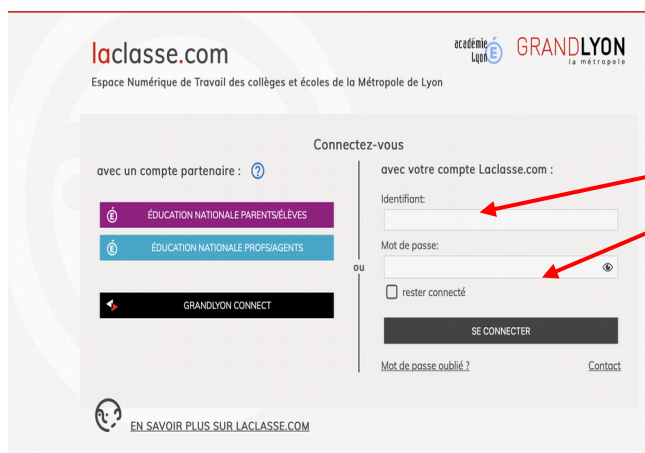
laclasse.com

Espace Numérique de Travail des collèges et écoles de la Métropole de Lyon

académie Lyon

GRANDLYON la métropole

Connectez-vous

avec un compte partenaire : ?

ÉDUCATION NATIONALE PARENTS/ÉLÈVES

ÉDUCATION NATIONALE PROFS/AGENTS

GRANDLYON CONNECT

ou

avec votre compte Laclasse.com :

Identifiant:

Mot de passe:

rester connecté

SE CONNECTER

Mot de passe oublié ?

Contact

EN SAVOIR PLUS SUR LACLASSE.COM